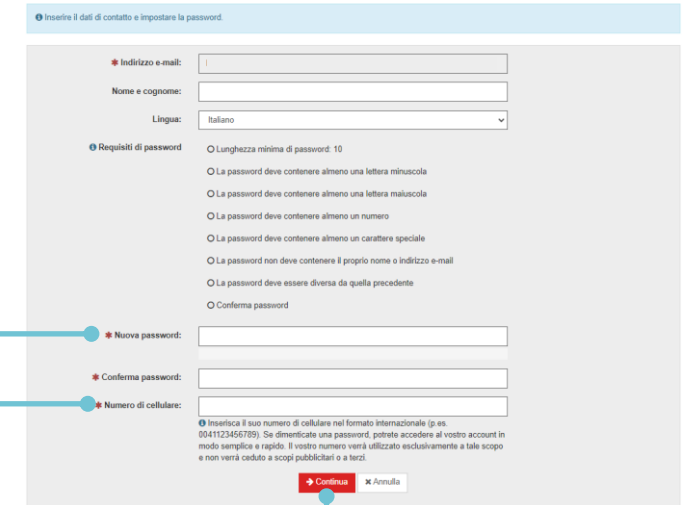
Inserire il dati di contatto e impostare la password.

* Indirizzo e-mail:

Nome e cognome:

Lingua: Italiano

Requisiti di password

Lunghezza minima di password: 10

La password deve contenere almeno una lettera minuscola

La password deve contenere almeno una lettera maiuscola

La password deve contenere almeno un numero

La password deve contenere almeno un carattere speciale

La password non deve contenere il proprio nome o indirizzo e-mail

La password deve essere diversa da quella precedente

Conferma password

* Nuova password:

* Conferma password:

* Numero di cellulare:

Inserisca il suo numero di cellulare nel formato internazionale (p.es. 0041123456789). Se dimenticate una password, potrete accedere al vostro account in modo semplice e rapido. Il vostro numero verrà utilizzato esclusivamente a tale scopo e non verrà ceduto a scopi pubblicitari o a terzi.

Continua ✖ Annulla